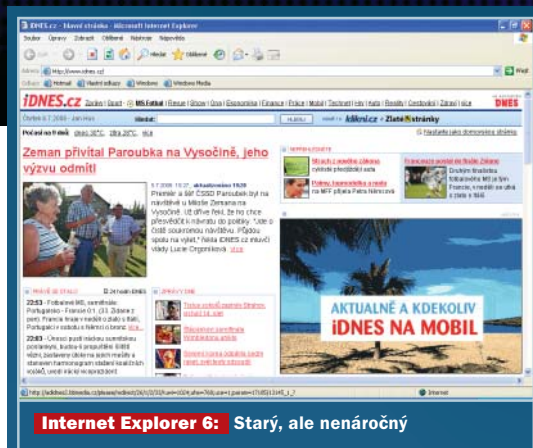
iDNES.cz - Hlavní stránka - Microsoft Internet Explorer

Soubor Úpravy Zobrazit Oblíbené Nástroje Nápověda

Hledat Oblíbené

Adresa http://www.idnes.cz/ Přejít

Odkazy Hotmail Hlavní odkazy Windows Windows Media

iDNES.cz

Hledat: HLEDEJ

Zlaté stránky

Počasí na 9 dnů

Zeman přivítal Paroubka na Vysočině, jeho výzvu odmítl!

AKTUÁLNĚ A KDEKOLIV
iDNES NA MOBIL

Internet

Internet Explorer 6: Starý, ale nenáročný